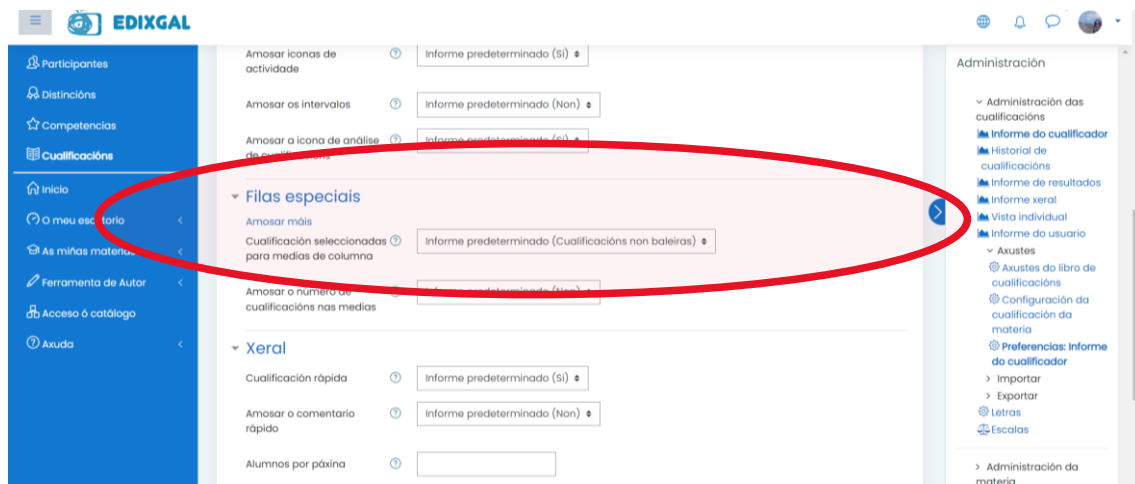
EDIXGAL

Participantes
Distincións
Competencias
Cualificacións
Inicio
O meu escritorio
As miñas materias
Ferramenta de Autor
Acceso ó catálogo
Axuda

Amosar iconas de actividade
Informe predeterminado (Si)
Amosar os intervalos
Informe predeterminado (Non)
Amosar a icona de análise de cualificacións
Informe predeterminado (Si)

Filas especiais
Amosar máis
Cualificación seleccionadas para medias de columna
Informe predeterminado (Cualificacións non baleiras)
Amosar o número de cualificacións nas medias
Informe predeterminado (Non)

Xeral
Cualificación rápida
Informe predeterminado (Si)
Amosar o comentario rápido
Informe predeterminado (Non)
Alumnos por páxina

Administración
Administración das cualificacións
Informe do cualificador
Historial de cualificacións
Informe de resultados
Informe xeral
Vista individual
Informe do usuario
Axustes
Axustes do libro de cualificacións
Configuración da cualificación da materia
Preferencias: Informe do cualificador
Importar
Exportar
Letras
Escalas
Administración da materia